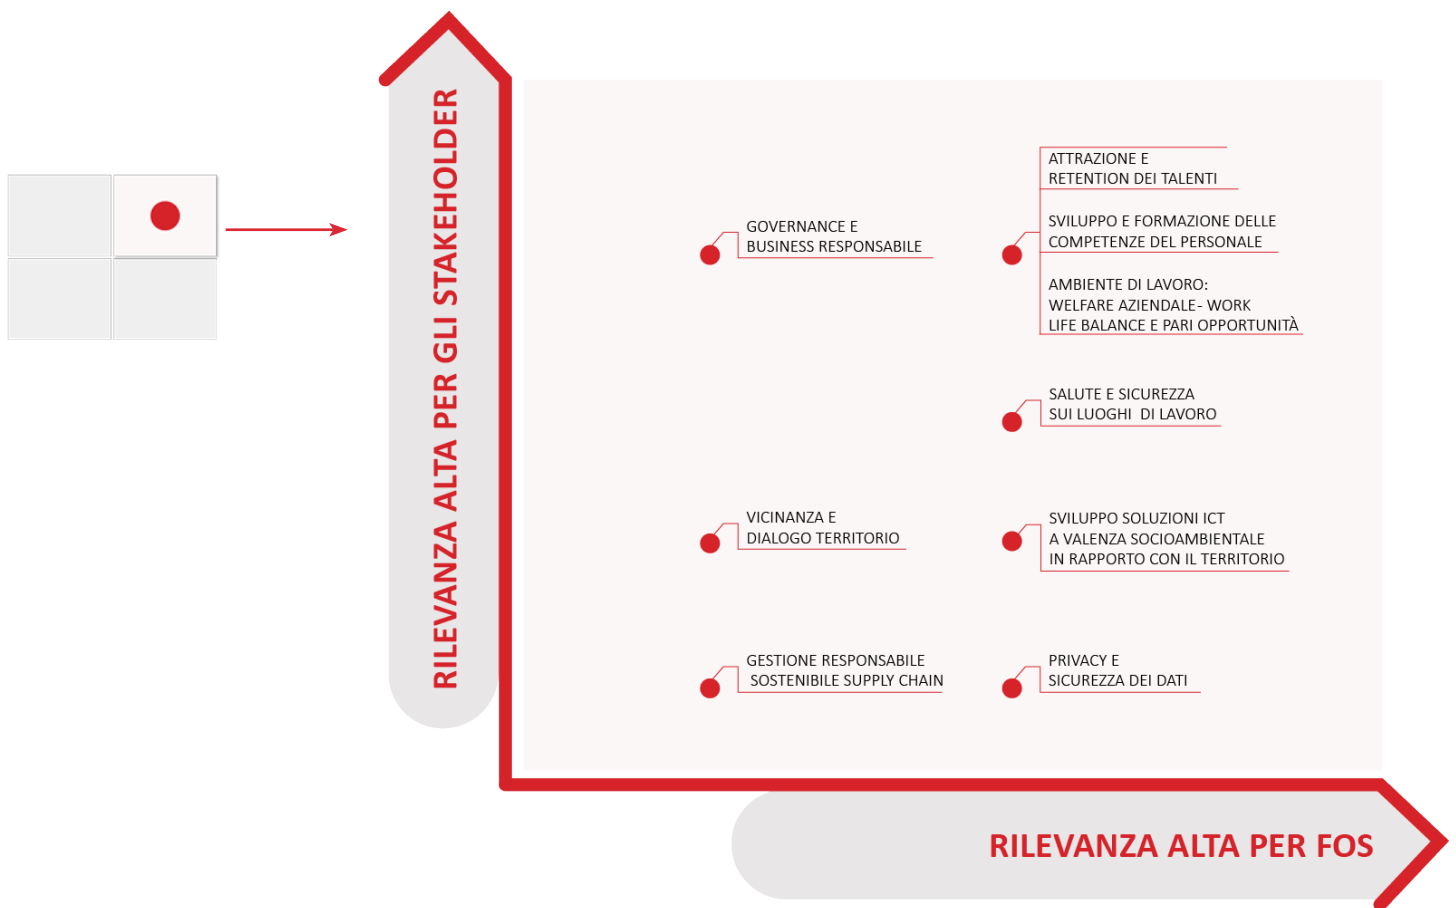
RILEVANZA ALTA PER GLI STAKEHOLDER

GOVERNANCE E BUSINESS RESPONSABILE

ATTRAZIONE E RETENTION DEI TALENTI

SVILUPPO E FORMAZIONE DELLE COMPETENZE DEL PERSONALE

AMBIENTE DI LAVORO: WELFARE AZIENDALE- WORK LIFE BALANCE E PARI OPPORTUNITÀ

SALUTE E SICUREZZA SUI LUOGHI DI LAVORO

VICINANZA E DIALOGO TERRITORIO

SVILUPPO SOLUZIONI ICT A VALENZA SOCIOAMBIENTALE IN RAPPORTO CON IL TERRITORIO

GESTIONE RESPONSABILE SOSTENIBILE SUPPLY CHAIN

PRIVACY E SICUREZZA DEI DATI

RILEVANZA ALTA PER FOS